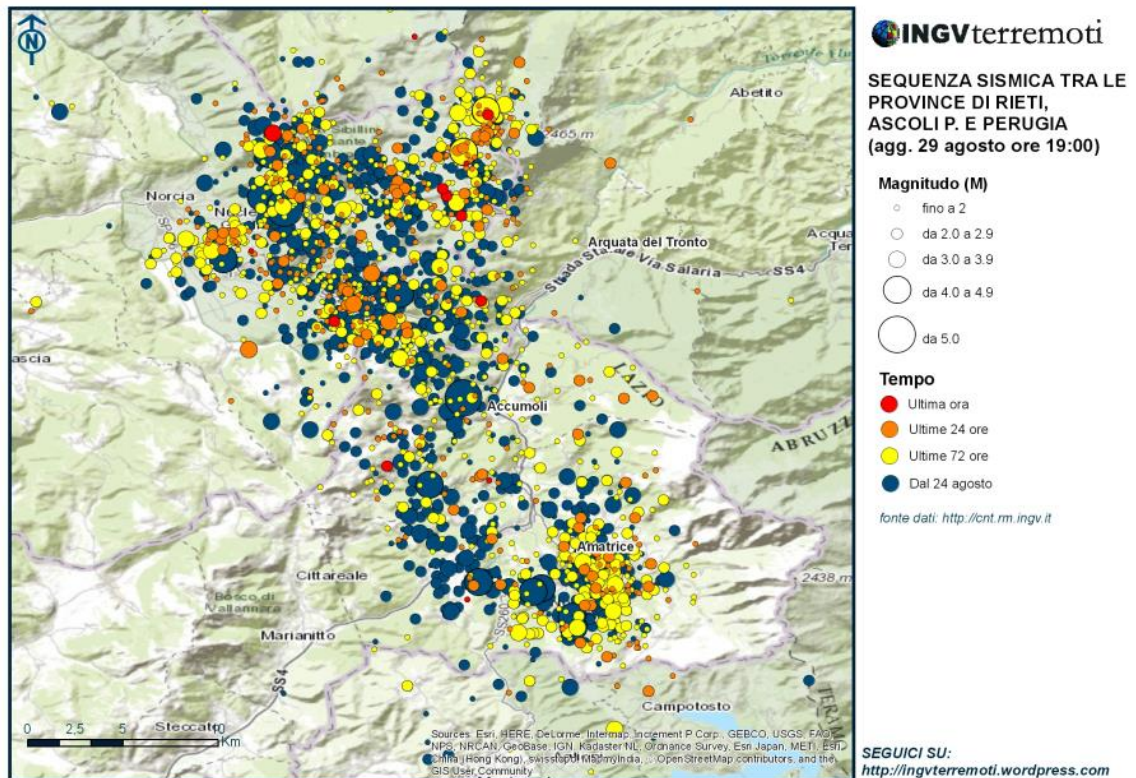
N

Norcia

Abetito

465 m

Arquata del Tronto

Strada Statale Via Salaria

SS4

Acqua

ascia

LAZIO

Accumoli

ABRUZZ

Amatrice

Cittareale

2438 m

Bosco di Vallonnera

Marianitto

SS4

Campotosto

0 2,5 5 10 Km

Steccato

Sources: Esri, HERE, DeLorme, Intermap, Increment P Corp., GEBCO, USGS, FAO, NPS, NRCAN, GeoBase, IGN, Kadaster NL, Ordnance Survey, Esri Japan, METI, Esri China (Hong Kong), swisstopo, MapmyIndia, © OpenStreetMap contributors, and the GIS User Community

INGVterremoti

SEQUENZA SISMICA TRA LE PROVINCE DI RIETI, ASCOLI P. E PERUGIA (agg. 29 agosto ore 19:00)

Magnitudo (M)

fino a 2

da 2.0 a 2.9

da 3.0 a 3.9

da 4.0 a 4.9

da 5.0

Tempo

Ultima ora

Ultime 24 ore

Ultime 72 ore

Dal 24 agosto

fonte dati: http://cnt.rm.ingv.it

SEGUICI SU:
http://ingvterremoti.wordpress.com